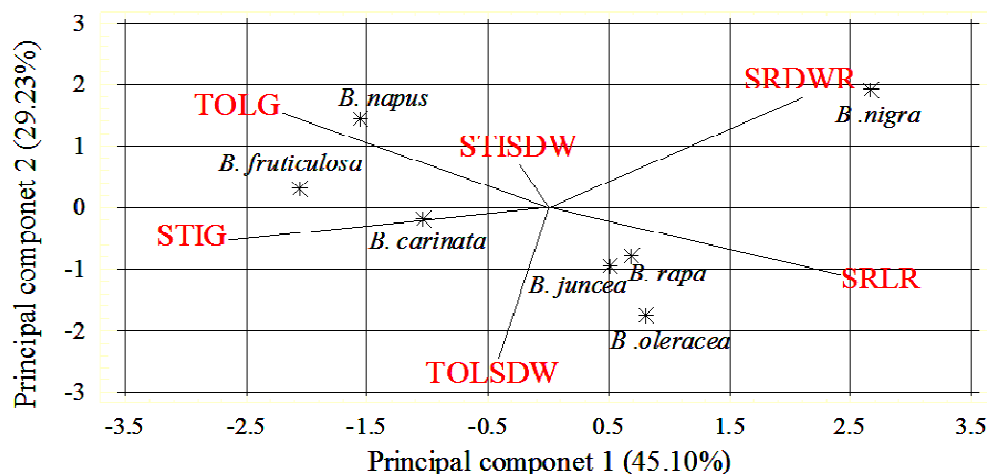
Principal componet 2 (29.23%)

3
2
1
0
-1
-2
-3

TOLG
B. napus
B. fruticulosa
STIG
B. carinata
STISDW
SRDWR
B .nigra
B. juncea
B. rapa
SRLR
B .oleracea
TOLSDW

-3.5 -2.5 -1.5 -0.5 0.5 1.5 2.5 3.5

Principal componet 1 (45.10%)